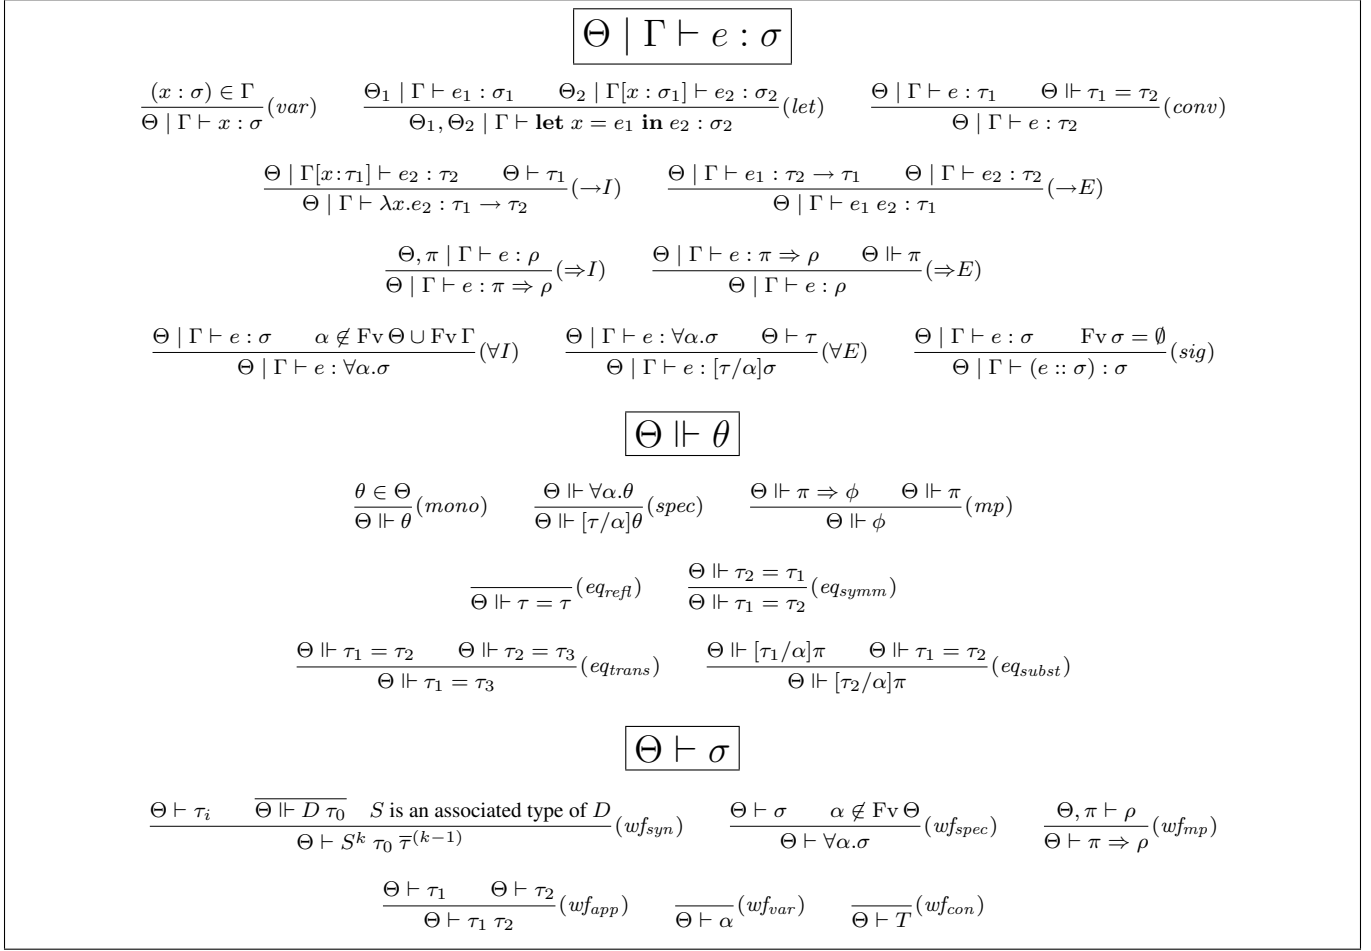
$\boxed{\Theta \mid \Gamma \vdash e : \sigma}$

$\frac{(x:\sigma) \in \Gamma}{\Theta \mid \Gamma \vdash x : \sigma}(var)$ $\frac{\Theta_1 \mid \Gamma \vdash e_1 : \sigma_1 \quad \Theta_2 \mid \Gamma[x:\sigma_1] \vdash e_2 : \sigma_2}{\Theta_1, \Theta_2 \mid \Gamma \vdash \textbf{let } x = e_1 \textbf{ in } e_2 : \sigma_2}(let)$ $\frac{\Theta \mid \Gamma \vdash e : \tau_1 \quad \Theta \Vdash \tau_1 = \tau_2}{\Theta \mid \Gamma \vdash e : \tau_2}(conv)$

$\frac{\Theta \mid \Gamma[x:\tau_1] \vdash e_2 : \tau_2 \quad \Theta \vdash \tau_1}{\Theta \mid \Gamma \vdash \lambda x.e_2 : \tau_1 \to \tau_2}(\to I)$ $\frac{\Theta \mid \Gamma \vdash e_1 : \tau_2 \to \tau_1 \quad \Theta \mid \Gamma \vdash e_2 : \tau_2}{\Theta \mid \Gamma \vdash e_1\ e_2 : \tau_1}(\to E)$

$\frac{\Theta, \pi \mid \Gamma \vdash e : \rho}{\Theta \mid \Gamma \vdash e : \pi \Rightarrow \rho}(\Rightarrow I)$ $\frac{\Theta \mid \Gamma \vdash e : \pi \Rightarrow \rho \quad \Theta \Vdash \pi}{\Theta \mid \Gamma \vdash e : \rho}(\Rightarrow E)$

$\frac{\Theta \mid \Gamma \vdash e : \sigma \quad \alpha \notin \mathrm{Fv}\,\Theta \cup \mathrm{Fv}\,\Gamma}{\Theta \mid \Gamma \vdash e : \forall \alpha.\sigma}(\forall I)$ $\frac{\Theta \mid \Gamma \vdash e : \forall \alpha.\sigma \quad \Theta \vdash \tau}{\Theta \mid \Gamma \vdash e : [\tau/\alpha]\sigma}(\forall E)$ $\frac{\Theta \mid \Gamma \vdash e : \sigma \quad \mathrm{Fv}\,\sigma = \emptyset}{\Theta \mid \Gamma \vdash (e :: \sigma) : \sigma}(sig)$

$\boxed{\Theta \Vdash \theta}$

$\frac{\theta \in \Theta}{\Theta \Vdash \theta}(mono)$ $\frac{\Theta \Vdash \forall \alpha.\theta}{\Theta \Vdash [\tau/\alpha]\theta}(spec)$ $\frac{\Theta \Vdash \pi \Rightarrow \phi \quad \Theta \Vdash \pi}{\Theta \Vdash \phi}(mp)$

$\frac{}{\Theta \Vdash \tau = \tau}(eq_{refl})$ $\frac{\Theta \Vdash \tau_2 = \tau_1}{\Theta \Vdash \tau_1 = \tau_2}(eq_{symm})$

$\frac{\Theta \Vdash \tau_1 = \tau_2 \quad \Theta \Vdash \tau_2 = \tau_3}{\Theta \Vdash \tau_1 = \tau_3}(eq_{trans})$ $\frac{\Theta \Vdash [\tau_1/\alpha]\pi \quad \Theta \Vdash \tau_1 = \tau_2}{\Theta \Vdash [\tau_2/\alpha]\pi}(eq_{subst})$

$\boxed{\Theta \vdash \sigma}$

$\frac{\Theta \vdash \tau_i \quad \overline{\Theta \Vdash D\ \tau_0} \quad S \text{ is an associated type of } D}{\Theta \vdash S^k\ \tau_0\ \overline{\tau}^{(k-1)}}(wf_{syn})$ $\frac{\Theta \vdash \sigma \quad \alpha \notin \mathrm{Fv}\,\Theta}{\Theta \vdash \forall \alpha.\sigma}(wf_{spec})$ $\frac{\Theta, \pi \vdash \rho}{\Theta \vdash \pi \Rightarrow \rho}(wf_{mp})$

$\frac{\Theta \vdash \tau_1 \quad \Theta \vdash \tau_2}{\Theta \vdash \tau_1\ \tau_2}(wf_{app})$ $\frac{}{\Theta \vdash \alpha}(wf_{var})$ $\frac{}{\Theta \vdash T}(wf_{con})$